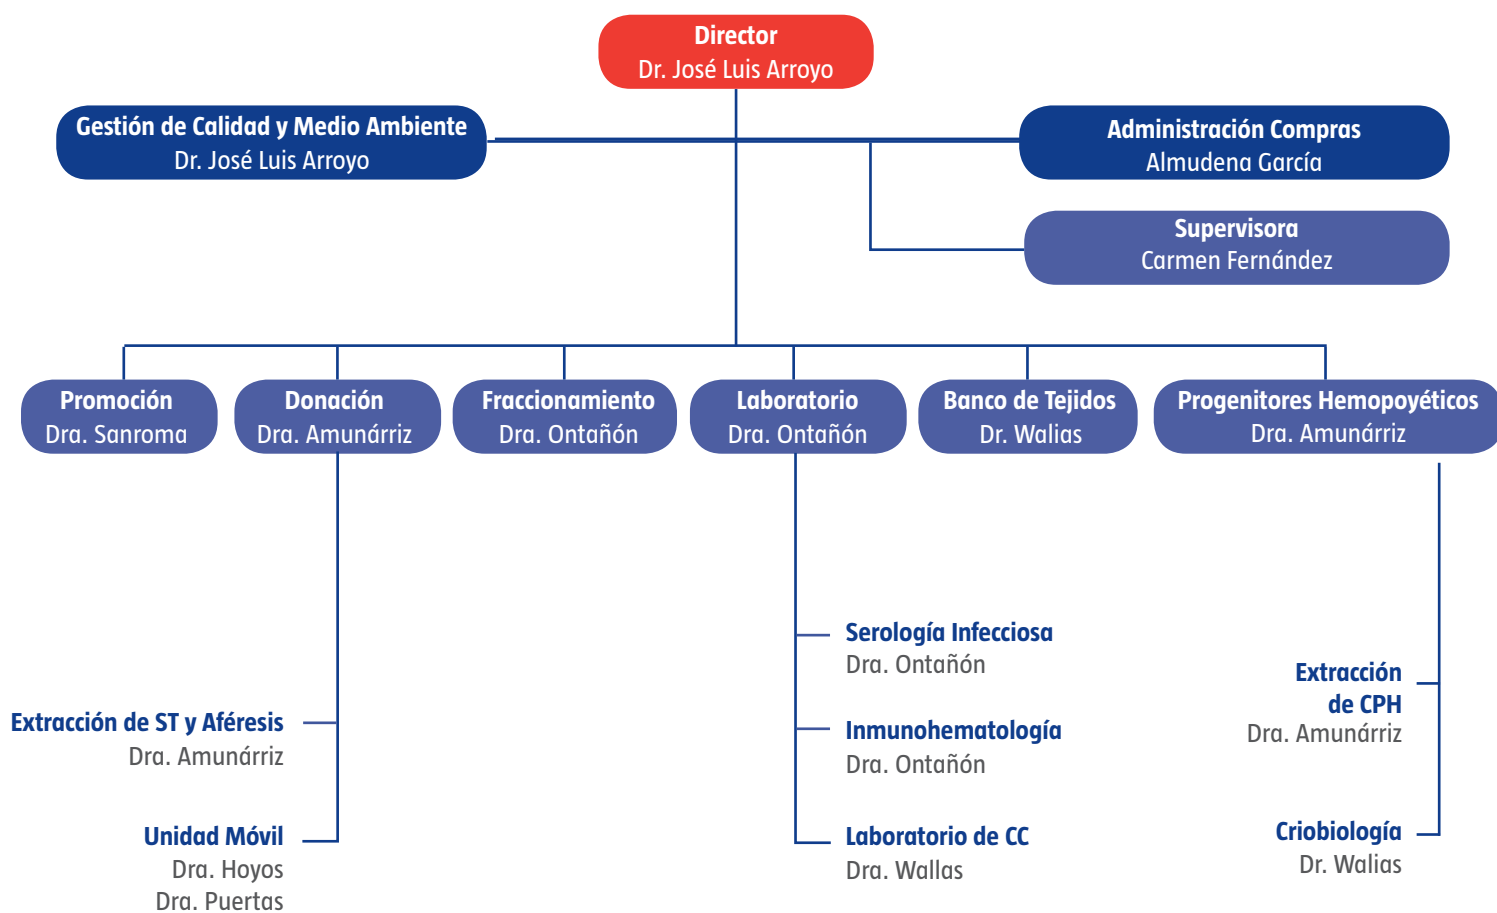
Director
Dr. José Luis Arroyo

Gestión de Calidad y Medio Ambiente
Dr. José Luis Arroyo

Administración Compras
Almudena García

Supervisora
Carmen Fernández

Promoción
Dra. Sanroma

Donación
Dra. Amunárriz

Fraccionamiento
Dra. Ontañón

Laboratorio
Dra. Ontañón

Banco de Tejidos
Dr. Walias

Progenitores Hemopoyéticos
Dra. Amunárriz

Extracción de ST y Aféresis
Dra. Amunárriz

Unidad Móvil
Dra. Hoyos
Dra. Puertas

Serología Infecciosa
Dra. Ontañón

Inmunohematología
Dra. Ontañón

Laboratorio de CC
Dra. Wallas

Extracción de CPH
Dra. Amunárriz

Criobiología
Dr. Walias